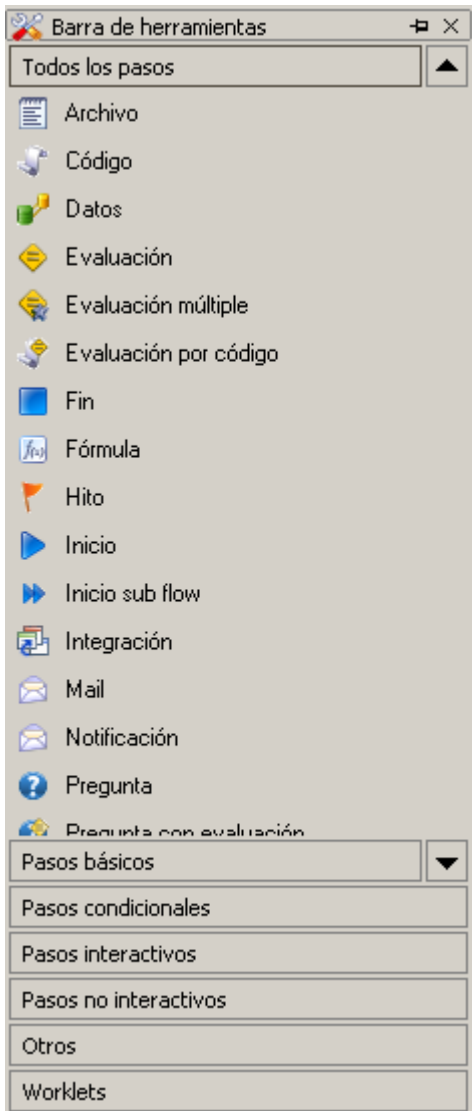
Barra de herramientas

Todos los pasos

Archivo

Código

Datos

Evaluación

Evaluación múltiple

Evaluación por código

Fin

Fórmula

Hito

Inicio

Inicio sub flow

Integración

Mail

Notificación

Pregunta

Pregunta con evaluación

Pasos básicos

Pasos condicionales

Pasos interactivos

Pasos no interactivos

Otros

Worklets